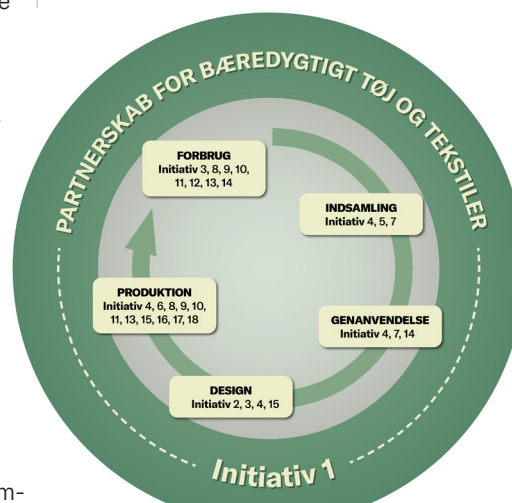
e

PARTNERSKAB FOR BÆREDYGTIGT TØJ OG TEKSTILER

FORBRUG
Initiativ 3, 8, 9, 10, 11, 12, 13, 14

INDSAMLING
Initiativ 4, 5, 7

PRODUKTION
Initiativ 4, 6, 8, 9, 10, 11, 13, 15, 16, 17, 18

GENANVENDELSE
Initiativ 4, 7, 14

DESIGN
Initiativ 2, 3, 4, 15

Initiativ 1

m-